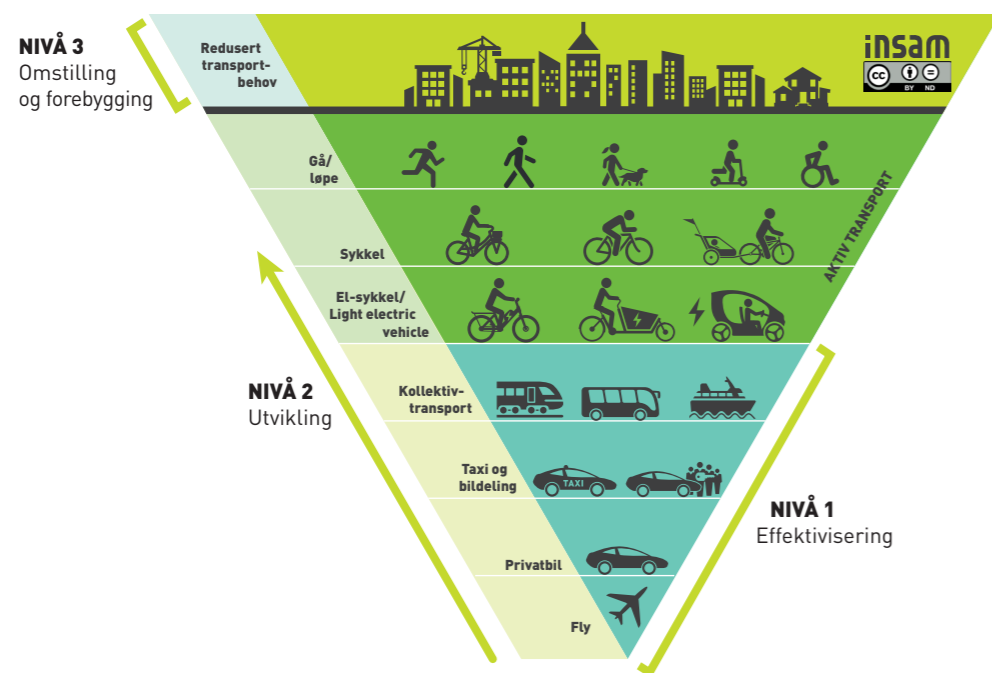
NIVÅ 3
Omstilling og forebygging

Redusert transportbehov

insam

BY ND

Gå/ løpe

Sykkel

El-sykkel/ Light electric vehicle

AKTIV TRANSPORT

NIVÅ 2
Utvikling

Kollektivtransport

Taxi og bildeling

TAXI

NIVÅ 1
Effektivisering

Privatbil

Fly